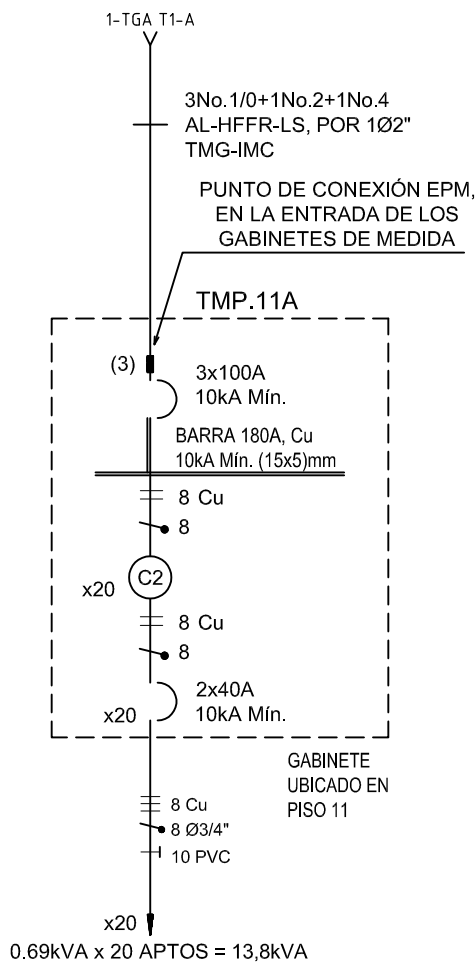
1-TGA T1-A

3No.1/0+1No.2+1No.4
AL-HFFR-LS, POR 1Ø2"
TMG-IMC

PUNTO DE CONEXIÓN EPM,
EN LA ENTRADA DE LOS
GABINETES DE MEDIDA

TMP.11A

(3)

3x100A
10kA Mín.

BARRA 180A, Cu
10kA Mín. (15x5)mm

8 Cu
8

x20

C2

8 Cu
8

x20

2x40A
10kA Mín.

GABINETE
UBICADO EN
PISO 11

8 Cu
8 Ø3/4"
10 PVC

x20

0.69kVA x 20 APTOS = 13,8kVA